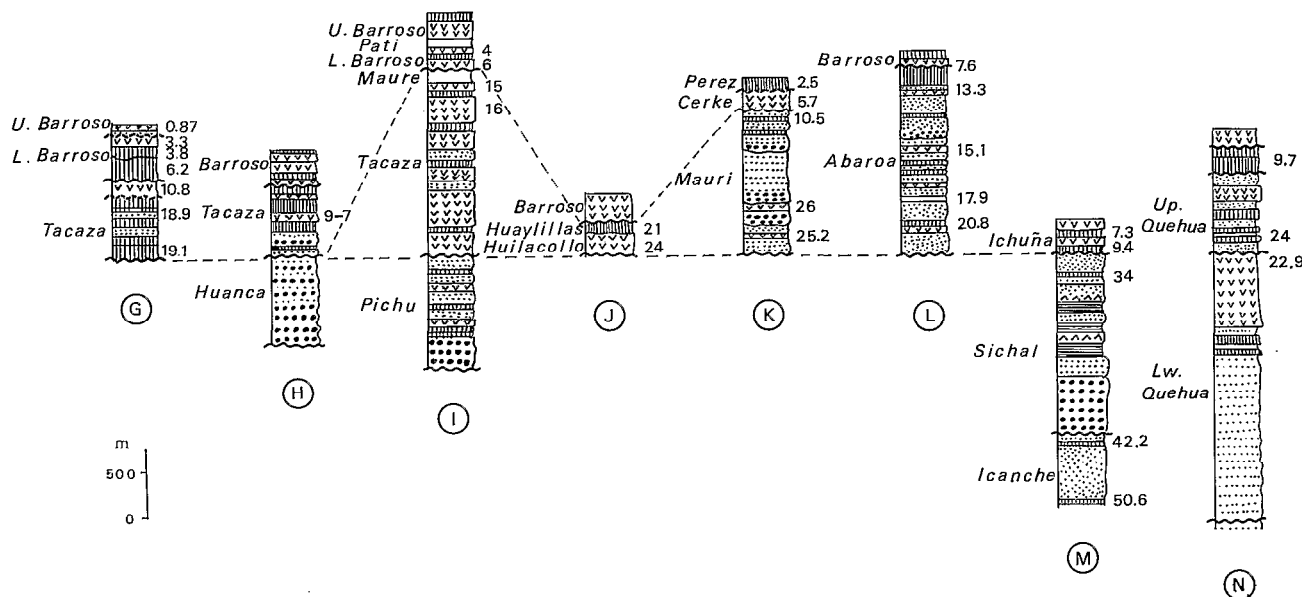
U. Barroso
L. Barroso
Tacaza
0.87
3.3
3.8
6.2
10.8
18.9
19.1
G

Barroso
Tacaza
9-7
Huanca
H

U. Barroso
Pati
L. Barroso
Maure
4
6
15
16
Tacaza
Pichu
I

Barroso
Huaylillas
Huilacollo
21
24
J

Perez
Cerke
2.5
5.7
10.5
Mauri
26
25.2
K

Barroso
7.6
13.3
Abaroa
15.1
17.9
20.8
L

Ichuña
7.3
9.4
34
Sichal
42.2
Icanche
50.6
M

9.7
Up. Quehua
24
22.9
Lw. Quehua
N

m
500
0